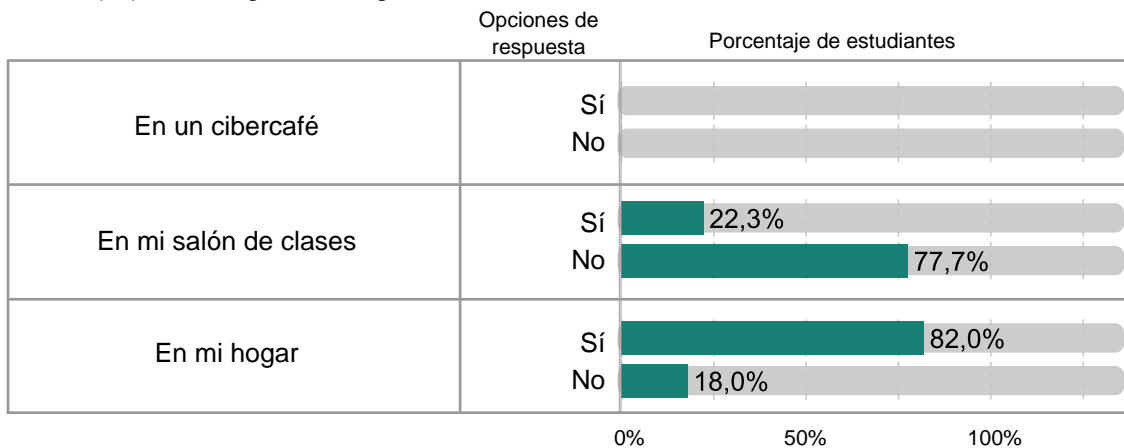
| | Opciones de respuesta | Porcentaje de estudiantes |
|---|---|---|
| En un cibercafé | Sí | |
| | No | |
| En mi salón de clases | Sí | 22,3% |
| | No | 77,7% |
| En mi hogar | Sí | 82,0% |
| | No | 18,0% |

0% 50% 100%